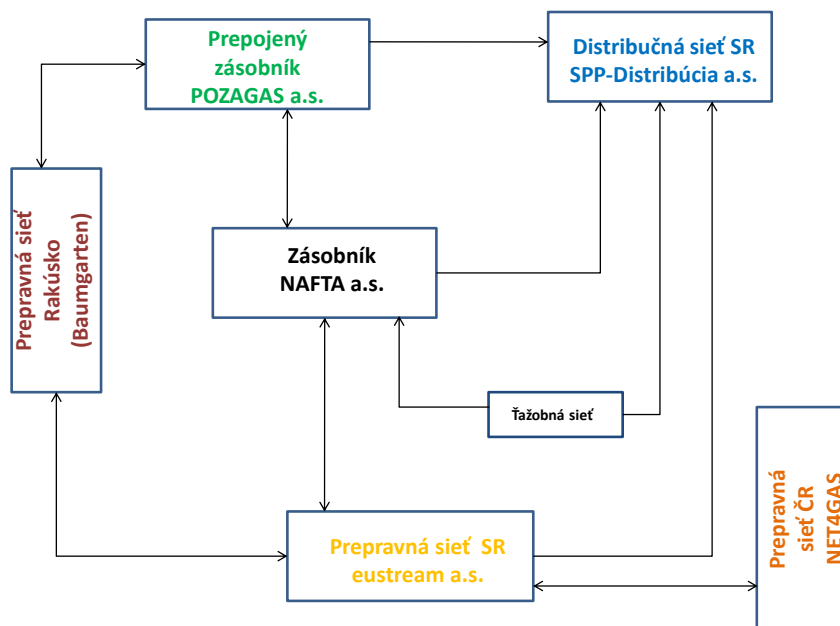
Prepojený zásobník POZAGAS a.s.

Distribučná sieť SR SPP-Distribúcia a.s.

Prepravná sieť Rakúsko (Baumgarten)

Zásobník NAFTA a.s.

Ťažobná sieť

Prepravná sieť SR eustream a.s.

Prepravná sieť ČR NET4GAS